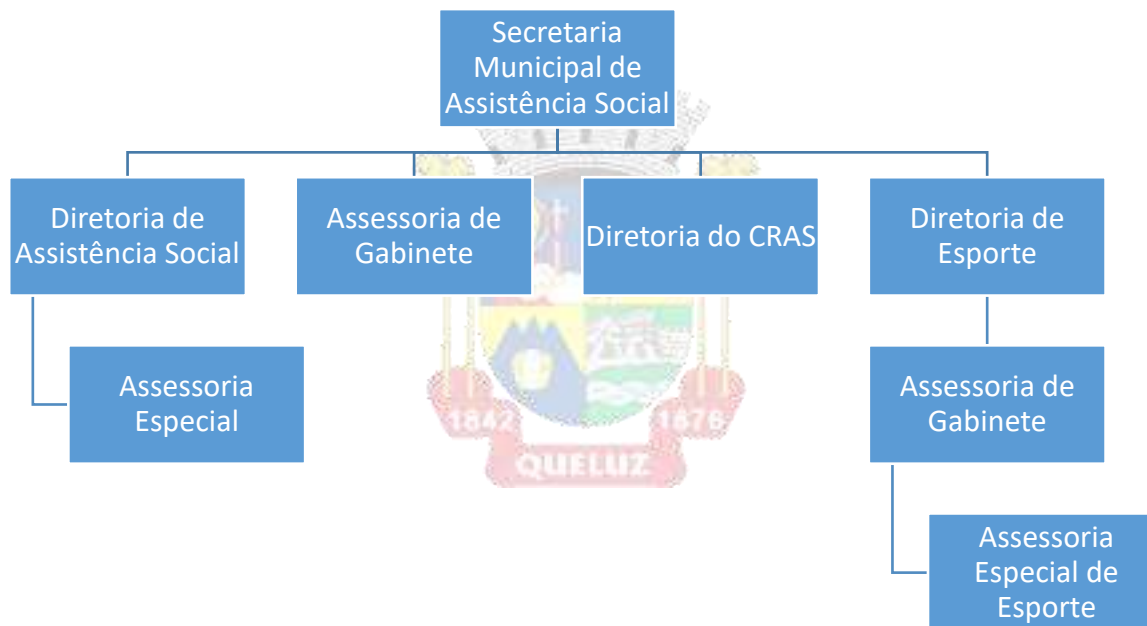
Secretaria Municipal de Assistência Social

Diretoria de Assistência Social

Assessoria de Gabinete

Diretoria do CRAS

Diretoria de Esporte

Assessoria Especial

Assessoria de Gabinete

Assessoria Especial de Esporte

1842

1876

QUELUZ